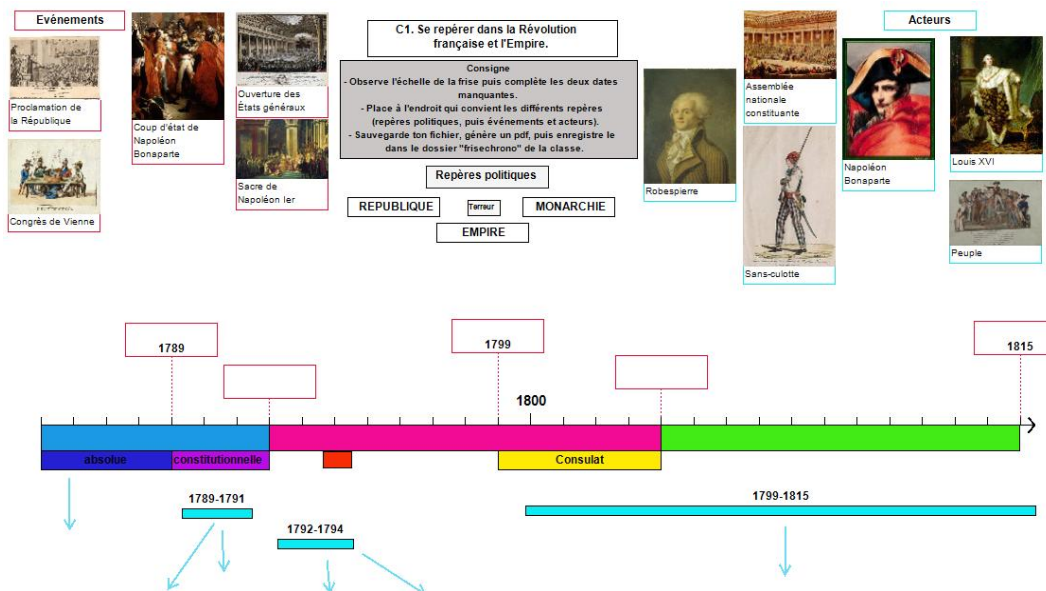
Evénements

Proclamation de la République

Coup d'état de Napoléon Bonaparte

Ouverture des États généraux

Congrès de Vienne

Sacre de Napoléon Ier

C1. Se repérer dans la Révolution française et l'Empire.

Consigne
- Observe l'échelle de la frise puis complète les deux dates manquantes.
- Place à l'endroit qui convient les différents repères (repères politiques, puis événements et acteurs).
- Sauvegarde ton fichier, génère un pdf, puis enregistre le dans le dossier "frisechrono" de la classe.

Repères politiques

REPUBLIQUE

Terreur

MONARCHIE

EMPIRE

Acteurs

Assemblée nationale constituante

Robespierre

Napoléon Bonaparte

Louis XVI

Sans-culotte

Peuple

1789

1799

1815

1800

absolue

constitutionnelle

Consulat

1789-1791

1792-1794

1799-1815